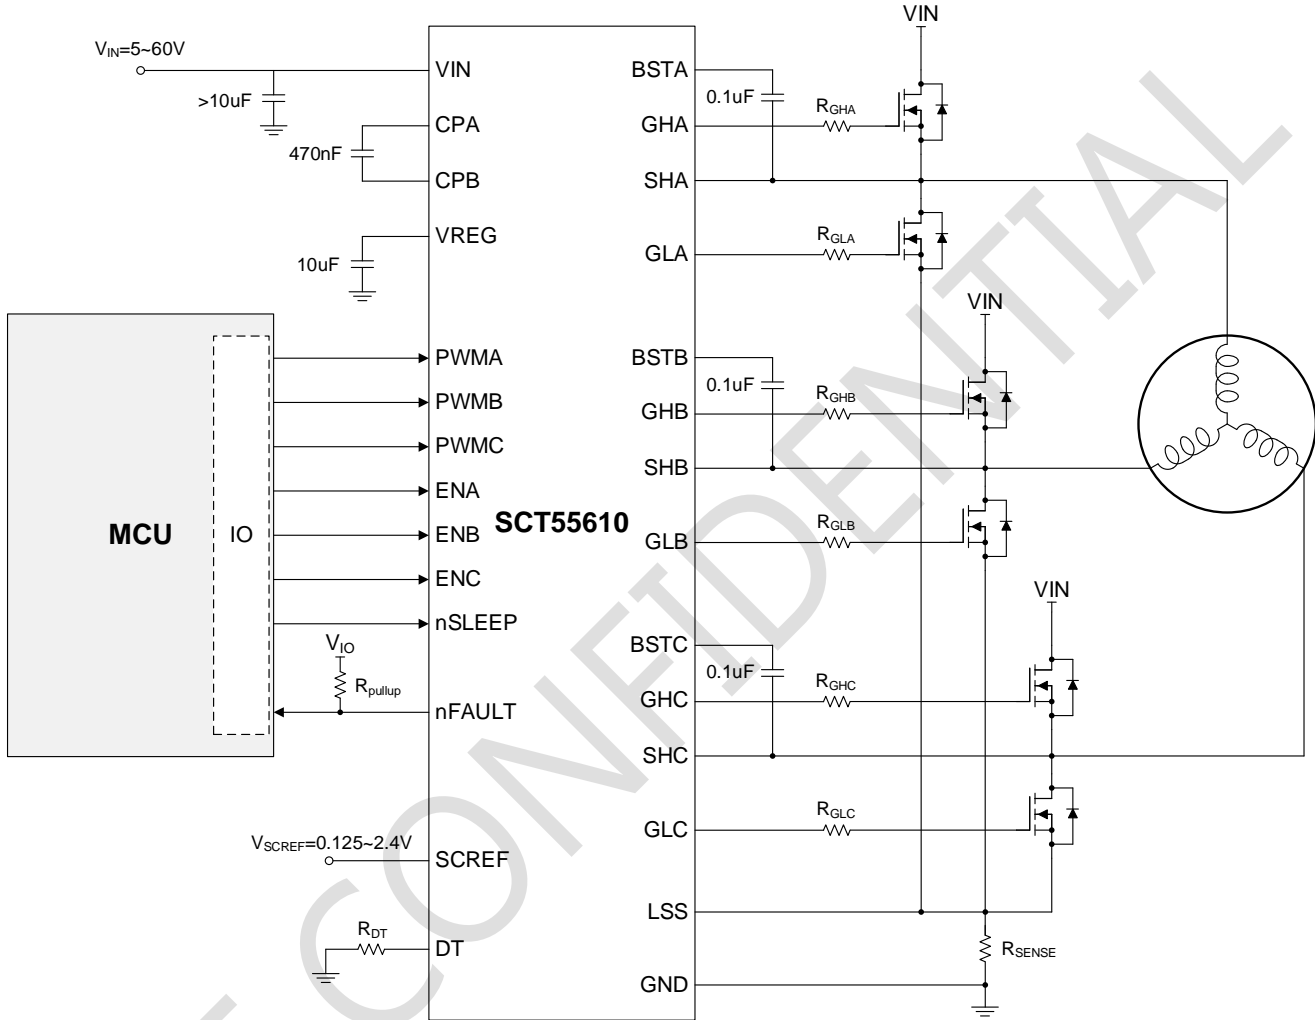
$V_{IN}$=5~60V
>10uF
470nF
10uF
VIN
CPA
CPB
VREG
PWMA
PWMB
PWMC
ENA
ENB
ENC
nSLEEP
nFAULT
SCREF
DT
MCU
IO
$V_{IO}$
$R_{pullup}$
$V_{SCREF}$=0.125~2.4V
$R_{DT}$
SCT55610
BSTA
GHA
SHA
GLA
BSTB
GHB
SHB
GLB
BSTC
GHC
SHC
GLC
LSS
GND
0.1uF
0.1uF
0.1uF
$R_{GHA}$
$R_{GLA}$
$R_{GHB}$
$R_{GLB}$
$R_{GHC}$
$R_{GLC}$
VIN
VIN
VIN
$R_{SENSE}$
CONFIDENTIAL